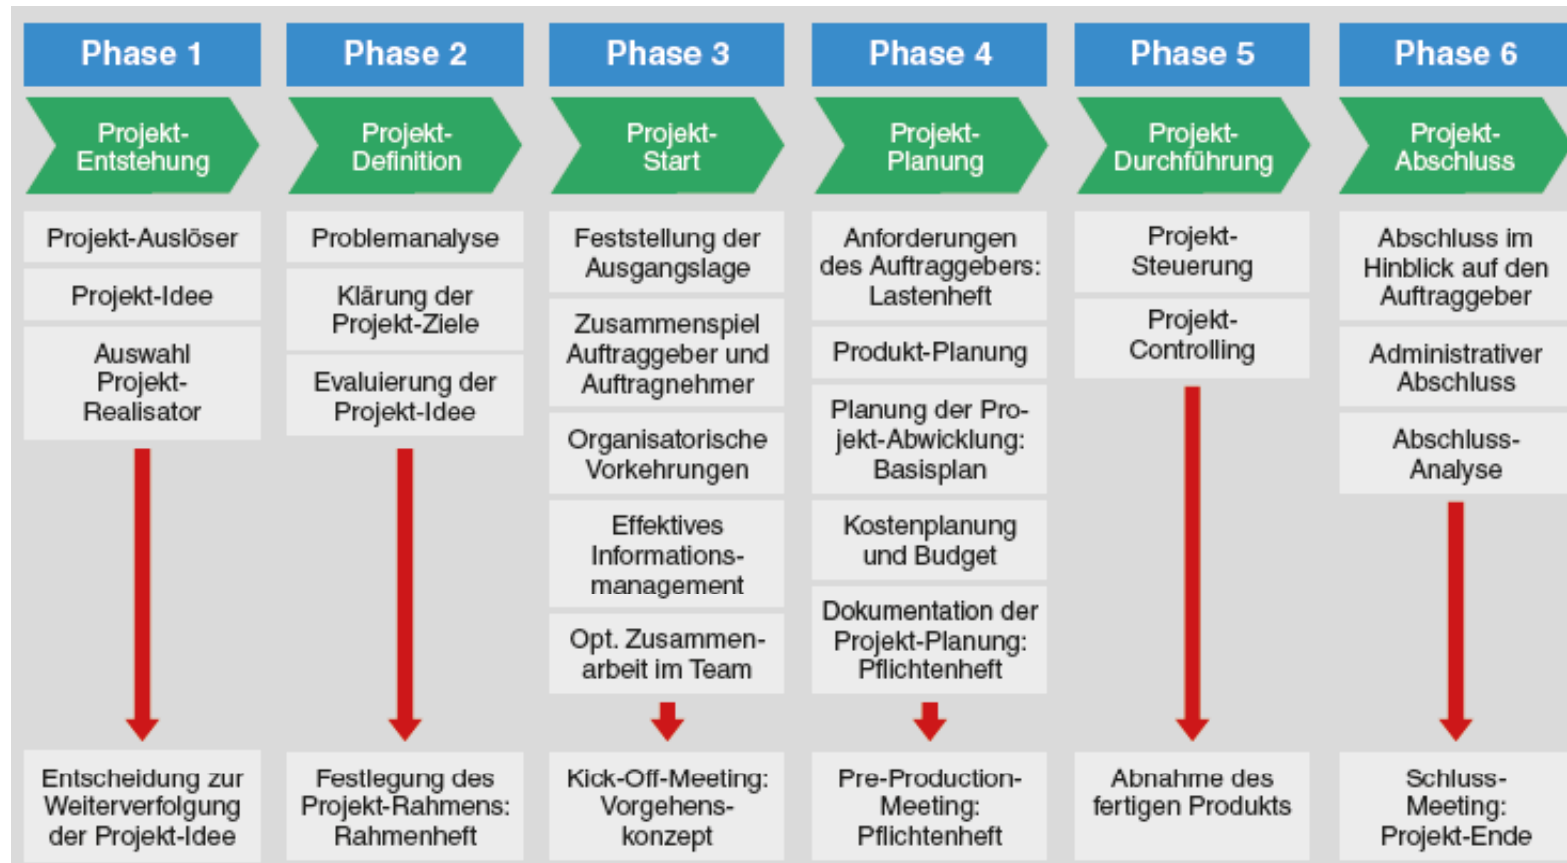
Phase 1

Projekt-Entstehung

Projekt-Auslöser

Projekt-Idee

Auswahl Projekt-Realisator

Entscheidung zur Weiterverfolgung der Projekt-Idee

Phase 2

Projekt-Definition

Problemanalyse

Klärung der Projekt-Ziele

Evaluierung der Projekt-Idee

Festlegung des Projekt-Rahmens: Rahmenheft

Phase 3

Projekt-Start

Feststellung der Ausgangslage

Zusammenspiel Auftraggeber und Auftragnehmer

Organisatorische Vorkehrungen

Effektives Informationsmanagement

Opt. Zusammenarbeit im Team

Kick-Off-Meeting: Vorgehenskonzept

Phase 4

Projekt-Planung

Anforderungen des Auftraggebers: Lastenheft

Produkt-Planung

Planung der Projekt-Abwicklung: Basisplan

Kostenplanung und Budget

Dokumentation der Projekt-Planung: Pflichtenheft

Pre-Production-Meeting: Pflichtenheft

Phase 5

Projekt-Durchführung

Projekt-Steuerung

Projekt-Controlling

Abnahme des fertigen Produkts

Phase 6

Projekt-Abschluss

Abschluss im Hinblick auf den Auftraggeber

Administrativer Abschluss

Abschluss-Analyse

Schluss-Meeting: Projekt-Ende